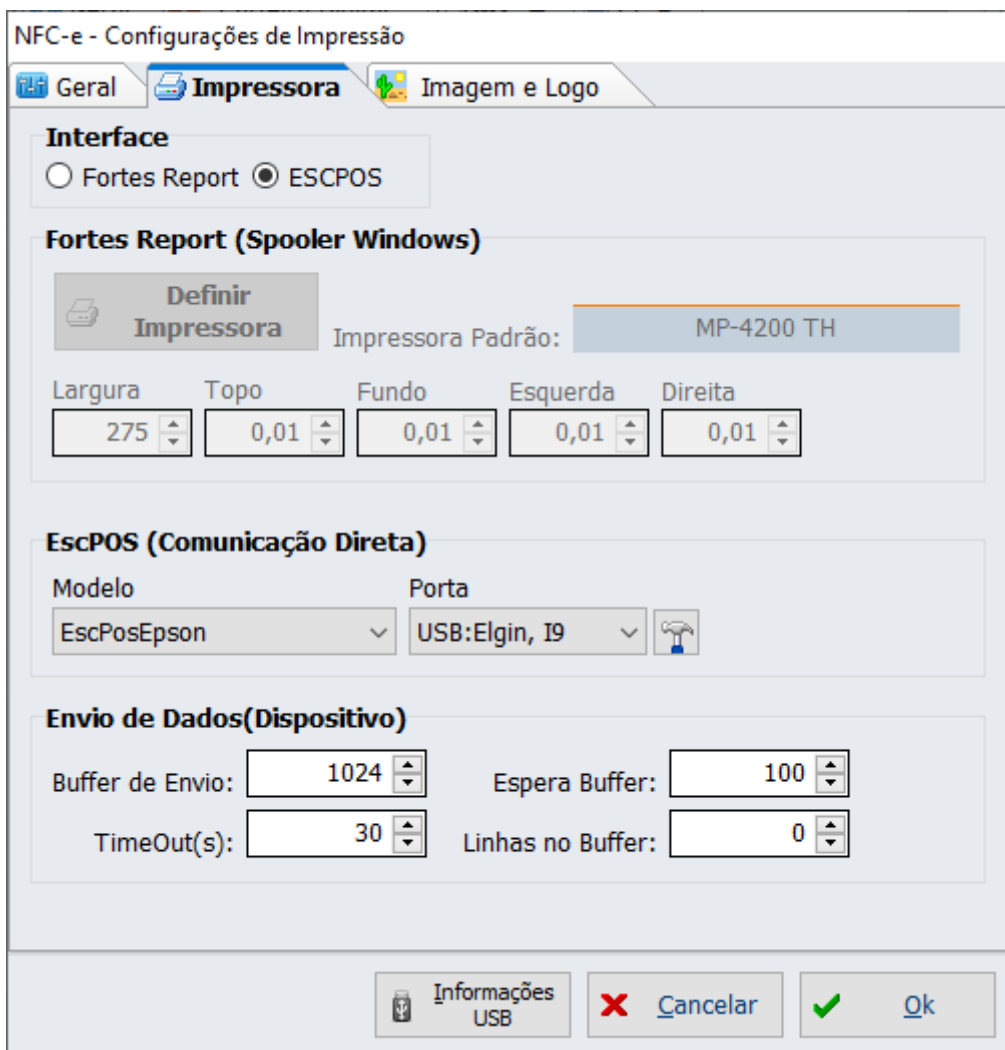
NFC-e - Configurações de Impressão

Geral | Impressora | Imagem e Logo

Interface
Fortes Report   ESCPOS

Fortes Report (Spooler Windows)
Definir Impressora
Impressora Padrão: MP-4200 TH

Largura 275
Topo 0,01
Fundo 0,01
Esquerda 0,01
Direita 0,01

EscPOS (Comunicação Direta)
Modelo
EscPosEpson
Porta
USB:Elgin, I9

Envio de Dados(Dispositivo)
Buffer de Envio: 1024
Espera Buffer: 100
TimeOut(s): 30
Linhas no Buffer: 0

Informações USB
Cancelar
Ok